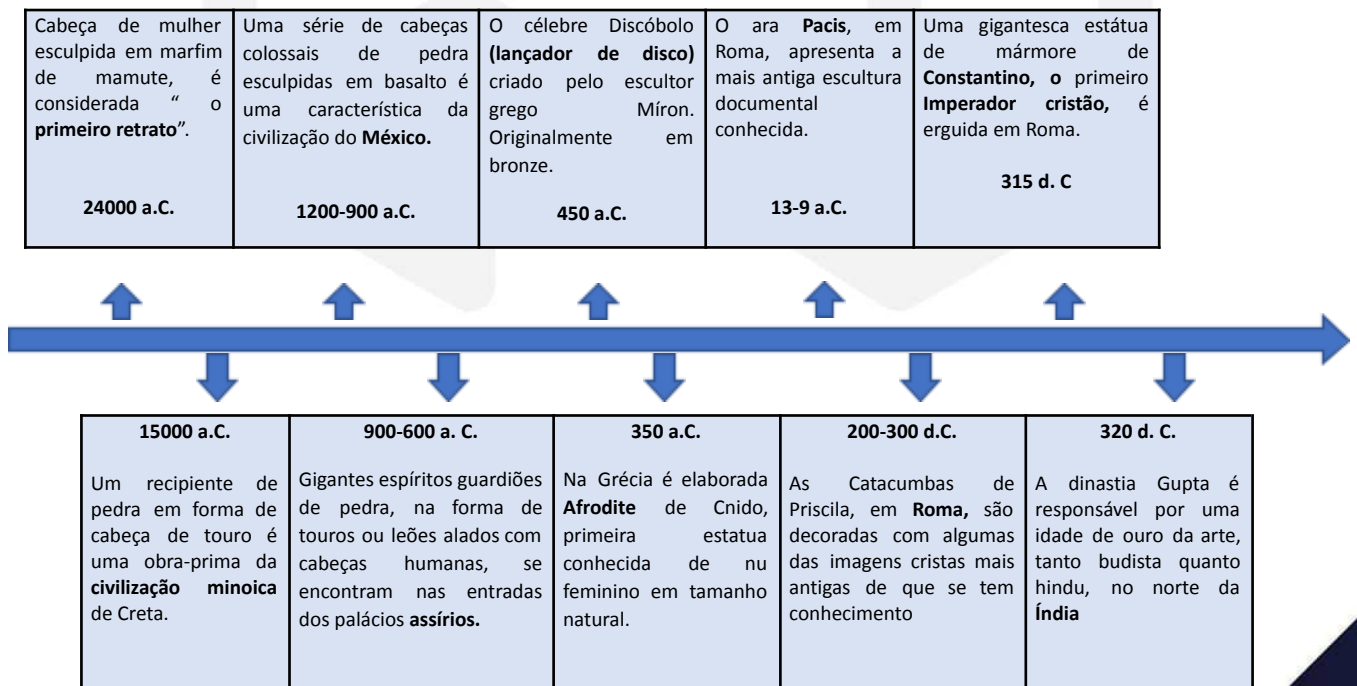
Cabeça de mulher esculpida em marfim de mamute, é considerada " o **primeiro retrato**".

**24000 a.C.**

Uma série de cabeças colossais de pedra esculpidas em basalto é uma característica da civilização do **México.**

**1200-900 a.C.**

O célebre Discóbolo **(lançador de disco)** criado pelo escultor grego Míron. Originalmente em bronze.

**450 a.C.**

O ara **Pacis**, em Roma, apresenta a mais antiga escultura documental conhecida.

**13-9 a.C.**

Uma gigantesca estátua de mármore de **Constantino, o** primeiro **Imperador cristão,** é erguida em Roma.

**315 d. C**

**15000 a.C.**

Um recipiente de pedra em forma de cabeça de touro é uma obra-prima da **civilização minoica** de Creta.

**900-600 a. C.**

Gigantes espíritos guardiões de pedra, na forma de touros ou leões alados com cabeças humanas, se encontram nas entradas dos palácios **assírios.**

**350 a.C.**

Na Grécia é elaborada **Afrodite** de Cnido, primeira estatua conhecida de nu feminino em tamanho natural.

**200-300 d.C.**

As Catacumbas de Priscila, em **Roma,** são decoradas com algumas das imagens cristas mais antigas de que se tem conhecimento

**320 d. C.**

A dinastia Gupta é responsável por uma idade de ouro da arte, tanto budista quanto hindu, no norte da **Índia**